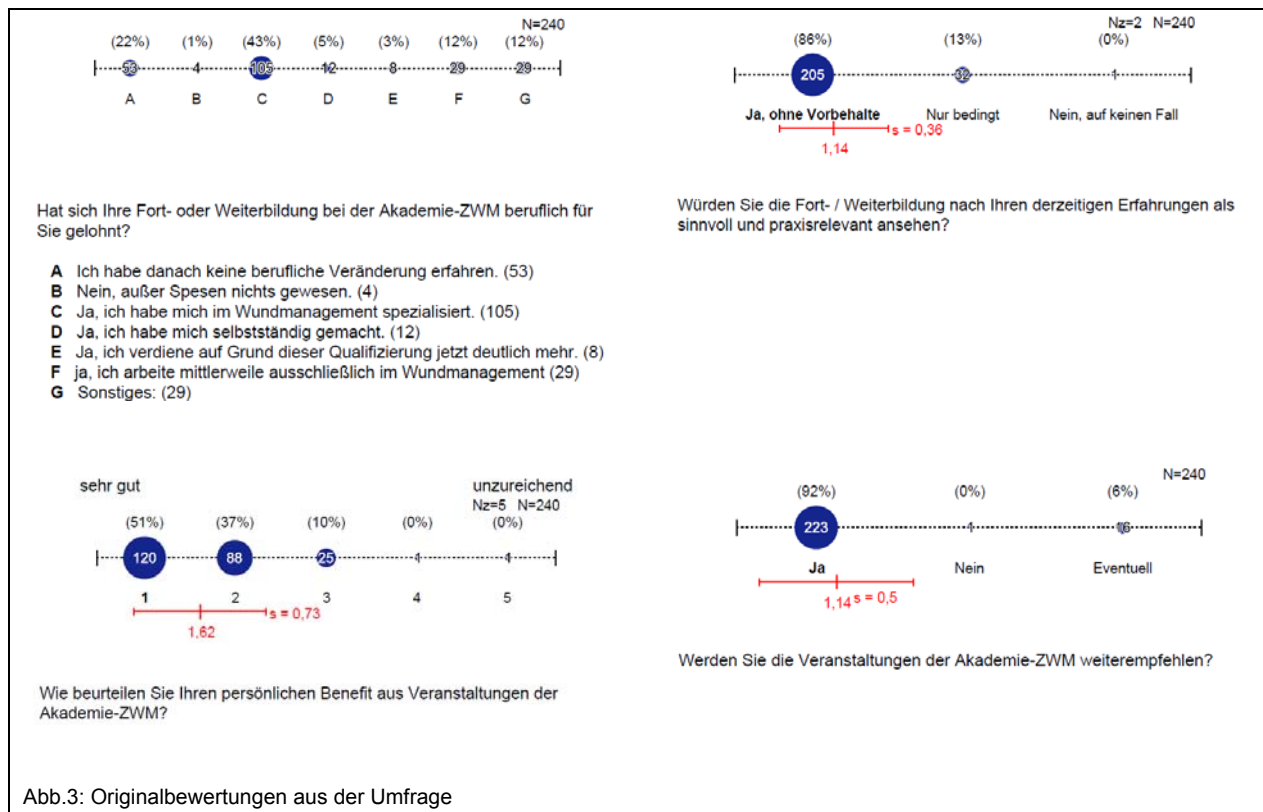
N=240

(22%) (1%) (43%) (5%) (3%) (12%) (12%)

53 4 105 12 8 29 29

A B C D E F G

Hat sich Ihre Fort- oder Weiterbildung bei der Akademie-ZWM beruflich für Sie gelohnt?

**A** Ich habe danach keine berufliche Veränderung erfahren. (53)
**B** Nein, außer Spesen nichts gewesen. (4)
**C** Ja, ich habe mich im Wundmanagement spezialisiert. (105)
**D** Ja, ich habe mich selbstständig gemacht. (12)
**E** Ja, ich verdiene auf Grund dieser Qualifizierung jetzt deutlich mehr. (8)
**F** ja, ich arbeite mittlerweile ausschließlich im Wundmanagement (29)
**G** Sonstiges: (29)

Nz=2 N=240

(86%) (13%) (0%)

205 32 1

Ja, ohne Vorbehalte Nur bedingt Nein, auf keinen Fall

s = 0,36

1,14

Würden Sie die Fort- / Weiterbildung nach Ihren derzeitigen Erfahrungen als sinnvoll und praxisrelevant ansehen?

sehr gut unzureichend

Nz=5 N=240

(51%) (37%) (10%) (0%) (0%)

120 88 25 1 1

1 2 3 4 5

s = 0,73

1,62

Wie beurteilen Sie Ihren persönlichen Benefit aus Veranstaltungen der Akademie-ZWM?

N=240

(92%) (0%) (6%)

223 1 16

Ja Nein Eventuell

1,14 s = 0,5

Werden Sie die Veranstaltungen der Akademie-ZWM weiterempfehlen?

Abb.3: Originalbewertungen aus der Umfrage